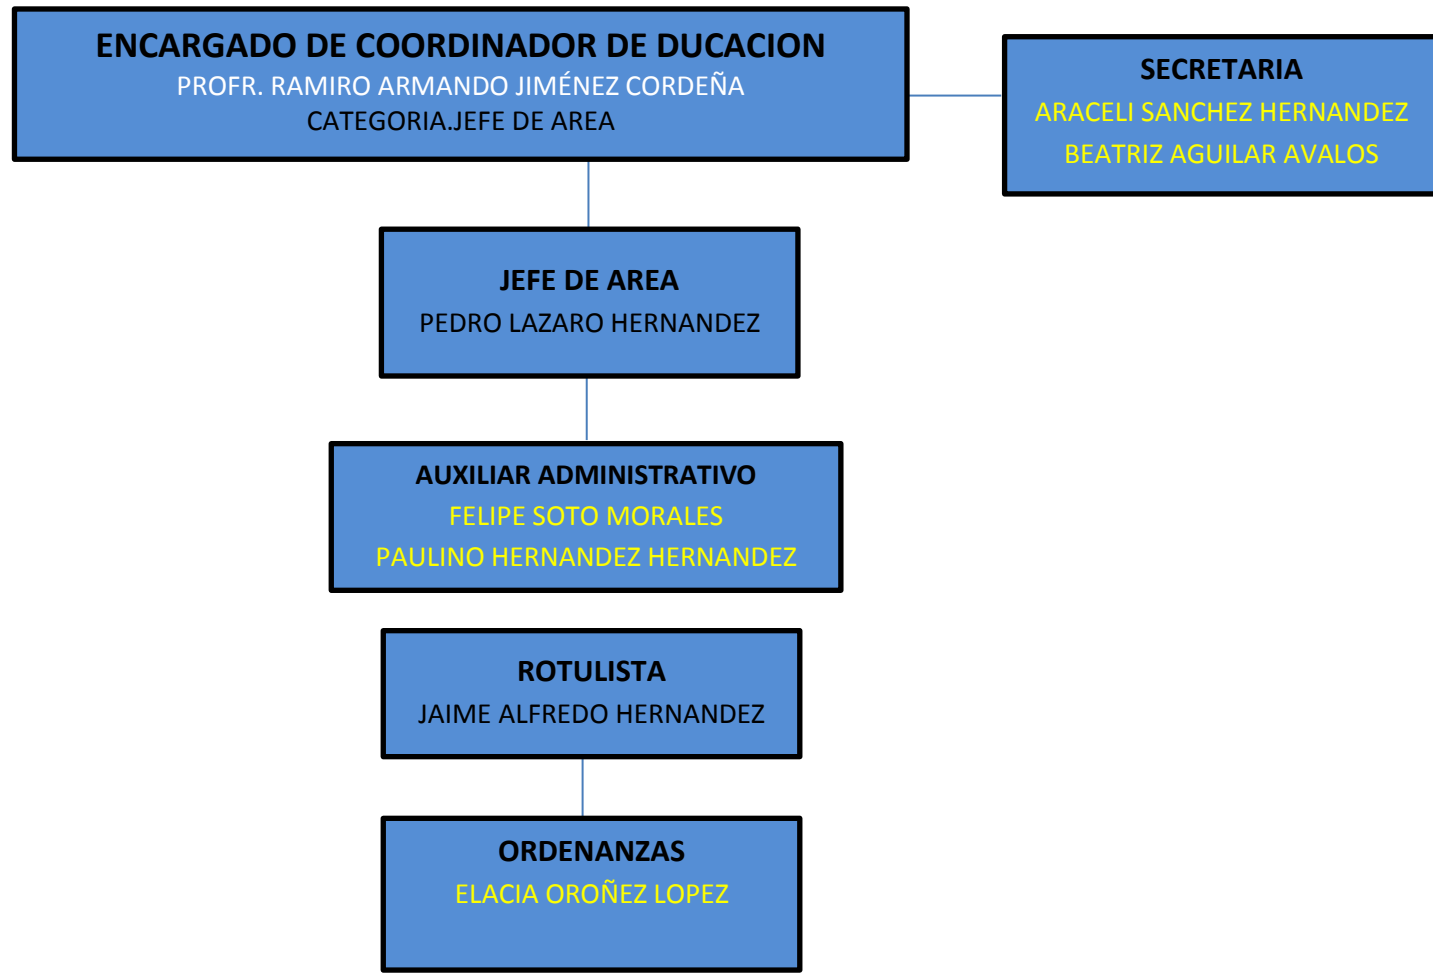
ENCARGADO DE COORDINADOR DE DUCACION
PROFR. RAMIRO ARMANDO JIMÉNEZ CORDEÑA
CATEGORIA.JEFE DE AREA

SECRETARIA
ARACELI SANCHEZ HERNANDEZ
BEATRIZ AGUILAR AVALOS

JEFE DE AREA
PEDRO LAZARO HERNANDEZ

AUXILIAR ADMINISTRATIVO
FELIPE SOTO MORALES
PAULINO HERNANDEZ HERNANDEZ

ROTULISTA
JAIME ALFREDO HERNANDEZ

ORDENANZAS
ELACIA OROÑEZ LOPEZ